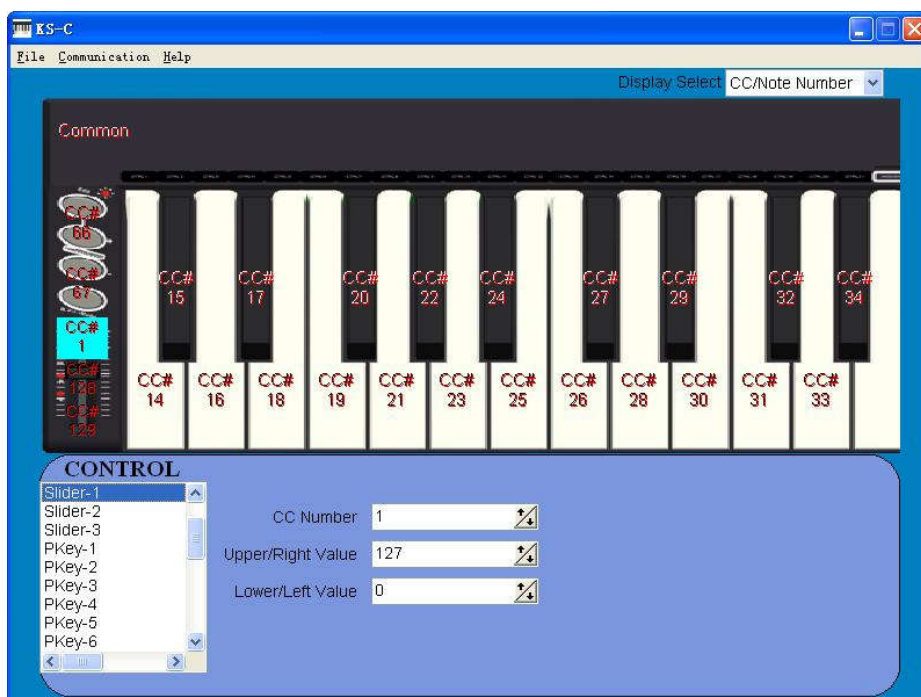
KS-C

File Communication Help

Display Select CC/Note Number

Common

CC# 66

CC# 67

CC# 1

CC# 128

CC# 129

CC# 15 CC# 17 CC# 20 CC# 22 CC# 24 CC# 27 CC# 29 CC# 32 CC# 34

CC# 14 CC# 16 CC# 18 CC# 19 CC# 21 CC# 23 CC# 25 CC# 26 CC# 28 CC# 30 CC# 31 CC# 33

CONTROL

Slider-1
Slider-2
Slider-3
PKey-1
PKey-2
PKey-3
PKey-4
PKey-5
PKey-6

CC Number 1

Upper/Right Value 127

Lower/Left Value 0